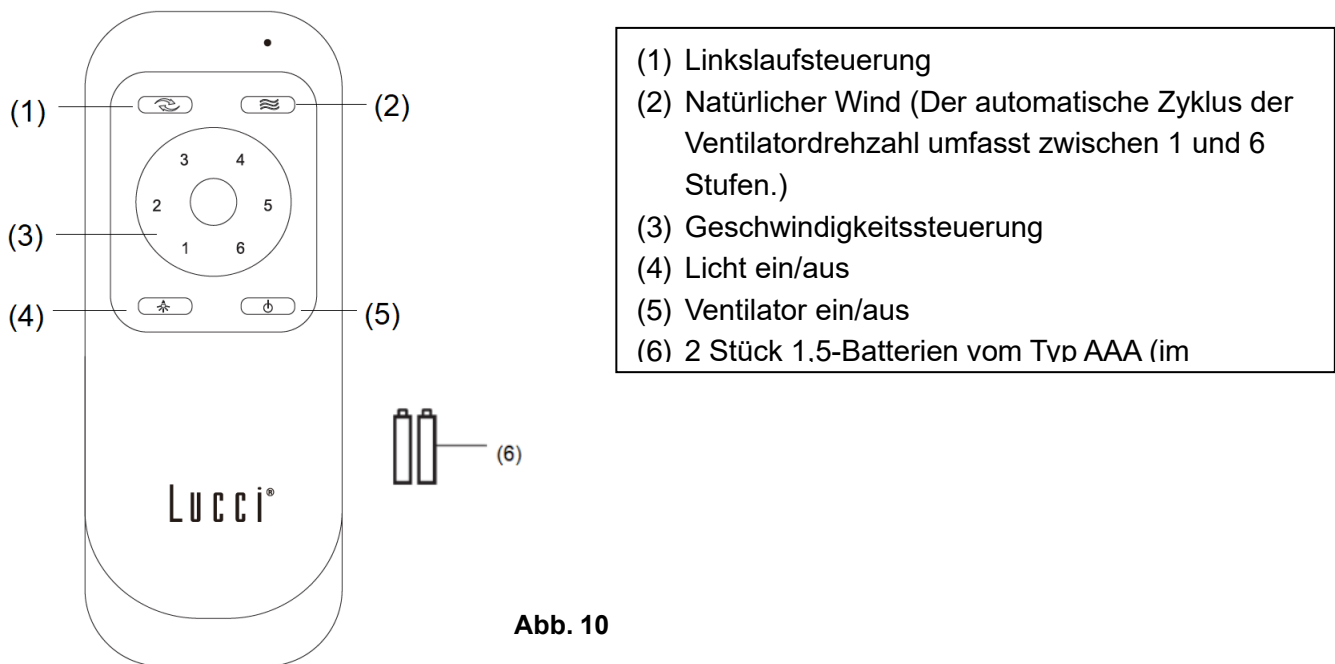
(1)
(2)
3
4
2
5
1
6
(3)
(4)
(5)
Lucci®
(6)

(1) Linkslaufsteuerung
(2) Natürlicher Wind (Der automatische Zyklus der Ventilatordrehzahl umfasst zwischen 1 und 6 Stufen.)
(3) Geschwindigkeitssteuerung
(4) Licht ein/aus
(5) Ventilator ein/aus
(6) 2 Stück 1,5-Batterien vom Typ AAA (im

Abb. 10